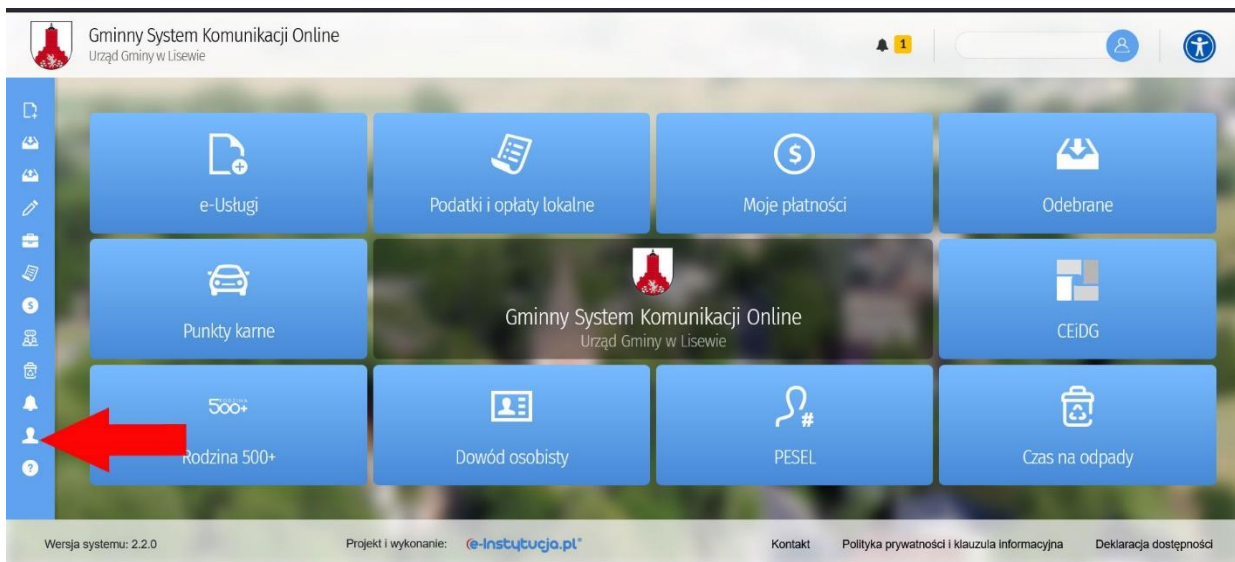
Gminny System Komunikacji Online
Urząd Gminy w Lisewie

1

e-Usługi

Podatki i opłaty lokalne

Moje płatności

Odebrane

Punkty karne

Gminny System Komunikacji Online
Urząd Gminy w Lisewie

CEiDG

500+

Rodzina 500+

Dowód osobisty

PESEL

Czas na odpady

Wersja systemu: 2.2.0

Projekt i wykonanie: e-instytucja.pl

Kontakt

Polityka prywatności i klauzula informacyjna

Deklaracja dostępności